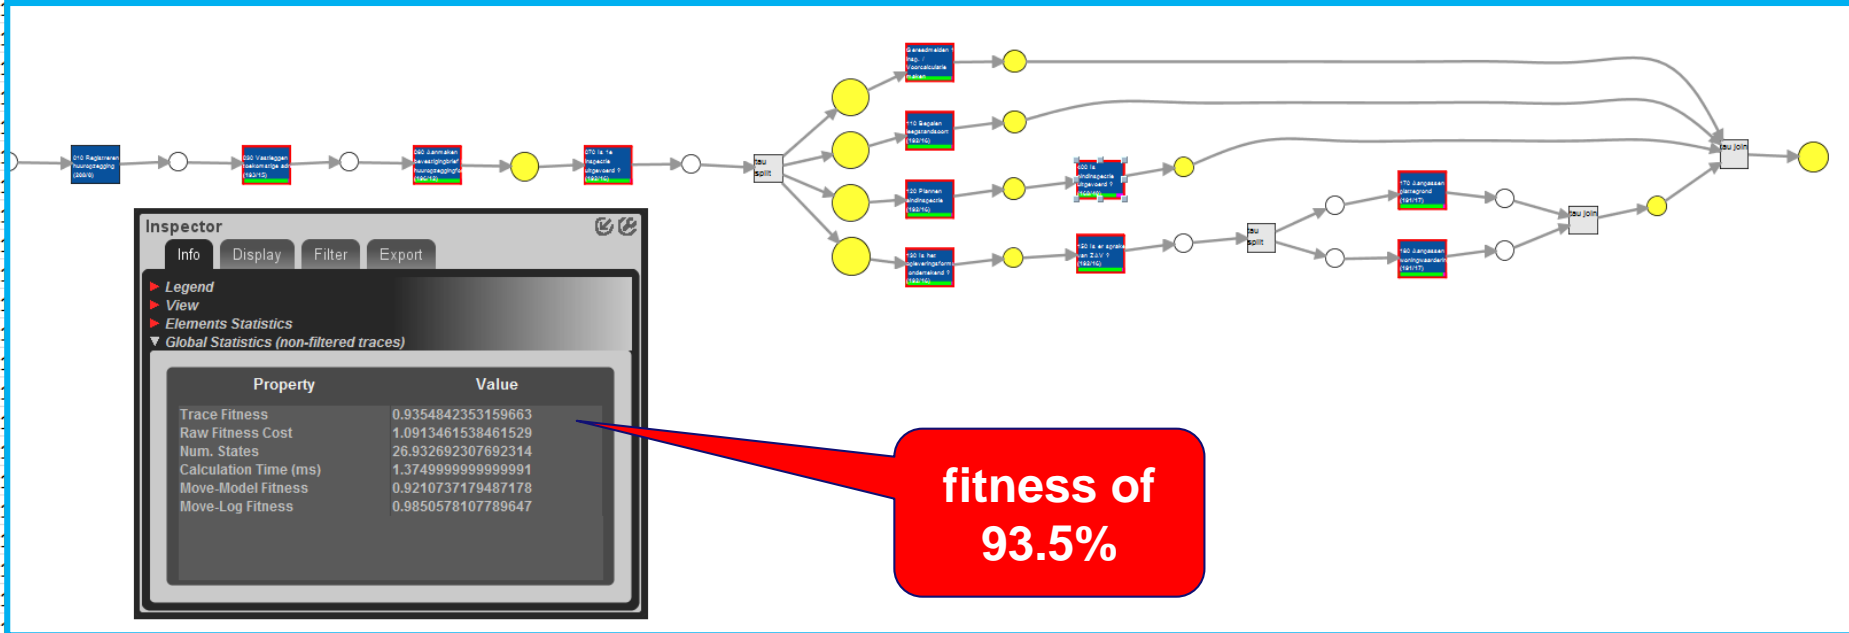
010 Registreren huurtoeslag (208/0)

050 Vastleggen toekomstige adr (183/13)

060 Aanmaken bevestigingbrief huuropzegging (195/13)

070 Is 1e inspectie uitgevoerd ? (183/16)

tau split

Gereedmelden 1 Insp. / Voorcalculatie maken

110 Bepalen eagstandaaom (183/16)

120 Plannen eindinspectie (183/16)

130 Is het opleveringsform. ondertekend ? (183/16)

400 Is eindinspectie uitgevoerd ? (183/16)

150 Is er sprake van ZAV ? (183/16)

tau split

170 Aanpassen plattegrond (191/17)

180 Aanpassen woningwaarderin (191/17)

tau join

tau join

Inspector

Info | Display | Filter | Export

Legend
View
Elements Statistics
Global Statistics (non-filtered traces)

| Property | Value |
|---|---|
| Trace Fitness | 0.9354842353159663 |
| Raw Fitness Cost | 1.0913461538461529 |
| Num. States | 26.932692307692314 |
| Calculation Time (ms) | 1.3749999999999991 |
| Move-Model Fitness | 0.9210737179487178 |
| Move-Log Fitness | 0.9850578107789647 |

fitness of 93.5%